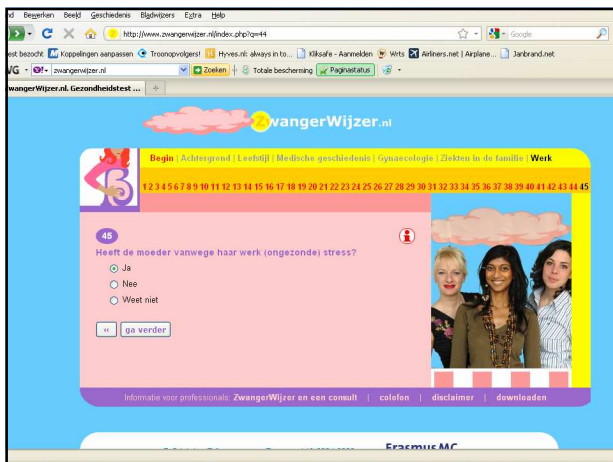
nd Bewerken Beeld Geschiedenis Bladwijzers Extra Help

http://www.zwangerwijzer.nl/index.php?q=44

Google

est bezocht Koppelingen aanpassen Troonopvolgers! Hyves.nl: always in to... Kliksafe - Aanmelden Wrts Airliners.net | Airplane... Janbrand.net

VG zwangerwijzer.nl Zoeken Totale bescherming Paginastatus

wangerWijzer.nl. Gezondheidstest ...

ZwangerWijzer.nl

Begin | Achtergrond | Leefstijl | Medische geschiedenis | Gynaecologie | Ziekten in de familie | Werk

1 2 3 4 5 6 7 8 9 10 11 12 13 14 15 16 17 18 19 20 21 22 23 24 25 26 27 28 29 30 31 32 33 34 35 36 37 38 39 40 41 42 43 44 45

45

Heeft de moeder vanwege haar werk (ongezonde) stress?

Ja

Nee

Weet niet

«

ga verder

Informatie voor professionals: ZwangerWijzer en een consult | colofon | disclaimer | downloaden

Erasmus MC